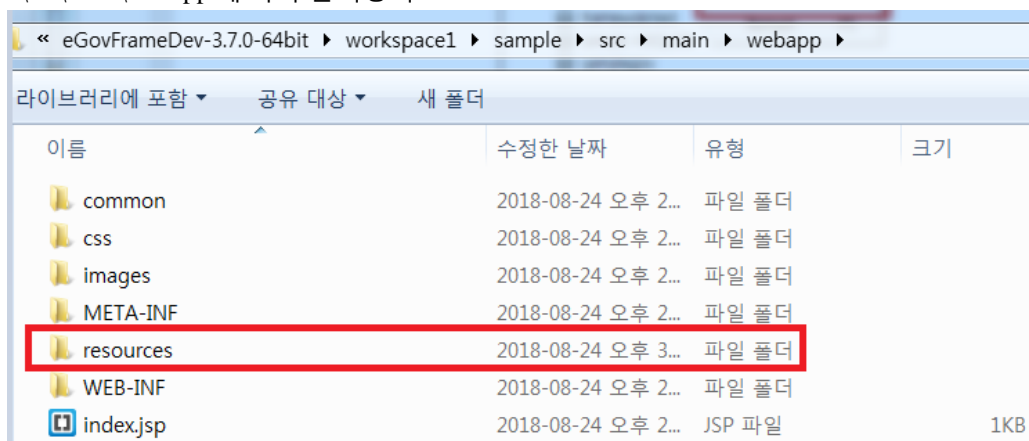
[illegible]

« eGovFrameDev-3.7.0-64bit ▸ workspace1 ▸ sample ▸ src ▸ main ▸ webapp ▸

라이브러리에 포함 ▾ 공유 대상 ▾ 새 폴더

| 이름 | 수정한 날짜 | 유형 | 크기 |
|---|---|---|---|
| common | 2018-08-24 오후 2... | 파일 폴더 | |
| css | 2018-08-24 오후 2... | 파일 폴더 | |
| images | 2018-08-24 오후 2... | 파일 폴더 | |
| META-INF | 2018-08-24 오후 2... | 파일 폴더 | |
| resources | 2018-08-24 오후 3... | 파일 폴더 | |
| WEB-INF | 2018-08-24 오후 2... | 파일 폴더 | |
| index.jsp | 2018-08-24 오후 2... | JSP 파일 | 1KB |